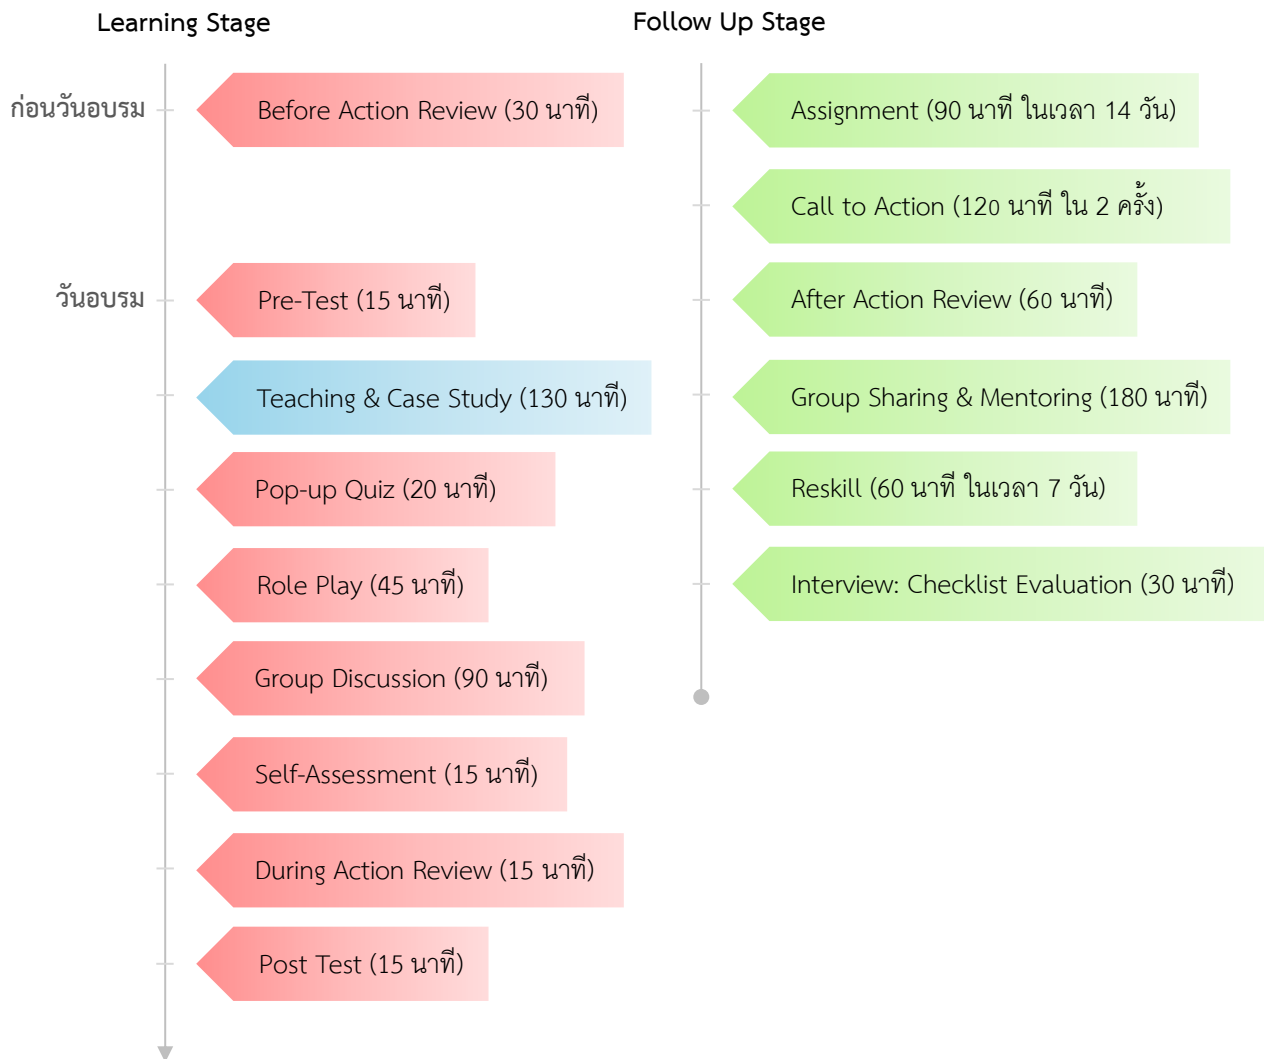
Learning Stage

ก่อนวันอบรม

Before Action Review (30 นาที)

วันอบรม

Pre-Test (15 นาที)

Teaching & Case Study (130 นาที)

Pop-up Quiz (20 นาที)

Role Play (45 นาที)

Group Discussion (90 นาที)

Self-Assessment (15 นาที)

During Action Review (15 นาที)

Post Test (15 นาที)

Follow Up Stage

Assignment (90 นาที ในเวลา 14 วัน)

Call to Action (120 นาที ใน 2 ครั้ง)

After Action Review (60 นาที)

Group Sharing & Mentoring (180 นาที)

Reskill (60 นาที ในเวลา 7 วัน)

Interview: Checklist Evaluation (30 นาที)